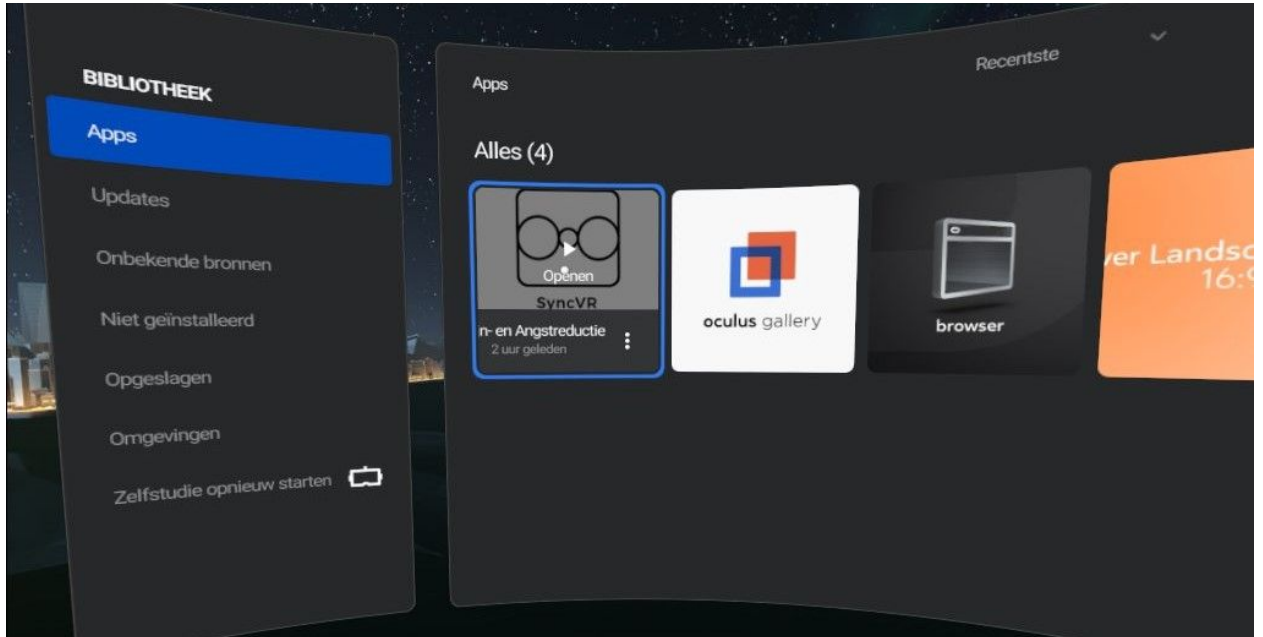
BIBLIOTHEEK

Apps

Updates

Onbekende bronnen

Niet geïnstalleerd

Opgeslagen

Omgevingen

Zelfstudie opnieuw starten

Apps

Recentste

Alles (4)

Openen

SyncVR

n- en Angstreductie

2 uur geleden

oculus gallery

browser

ver Landsc 16:9